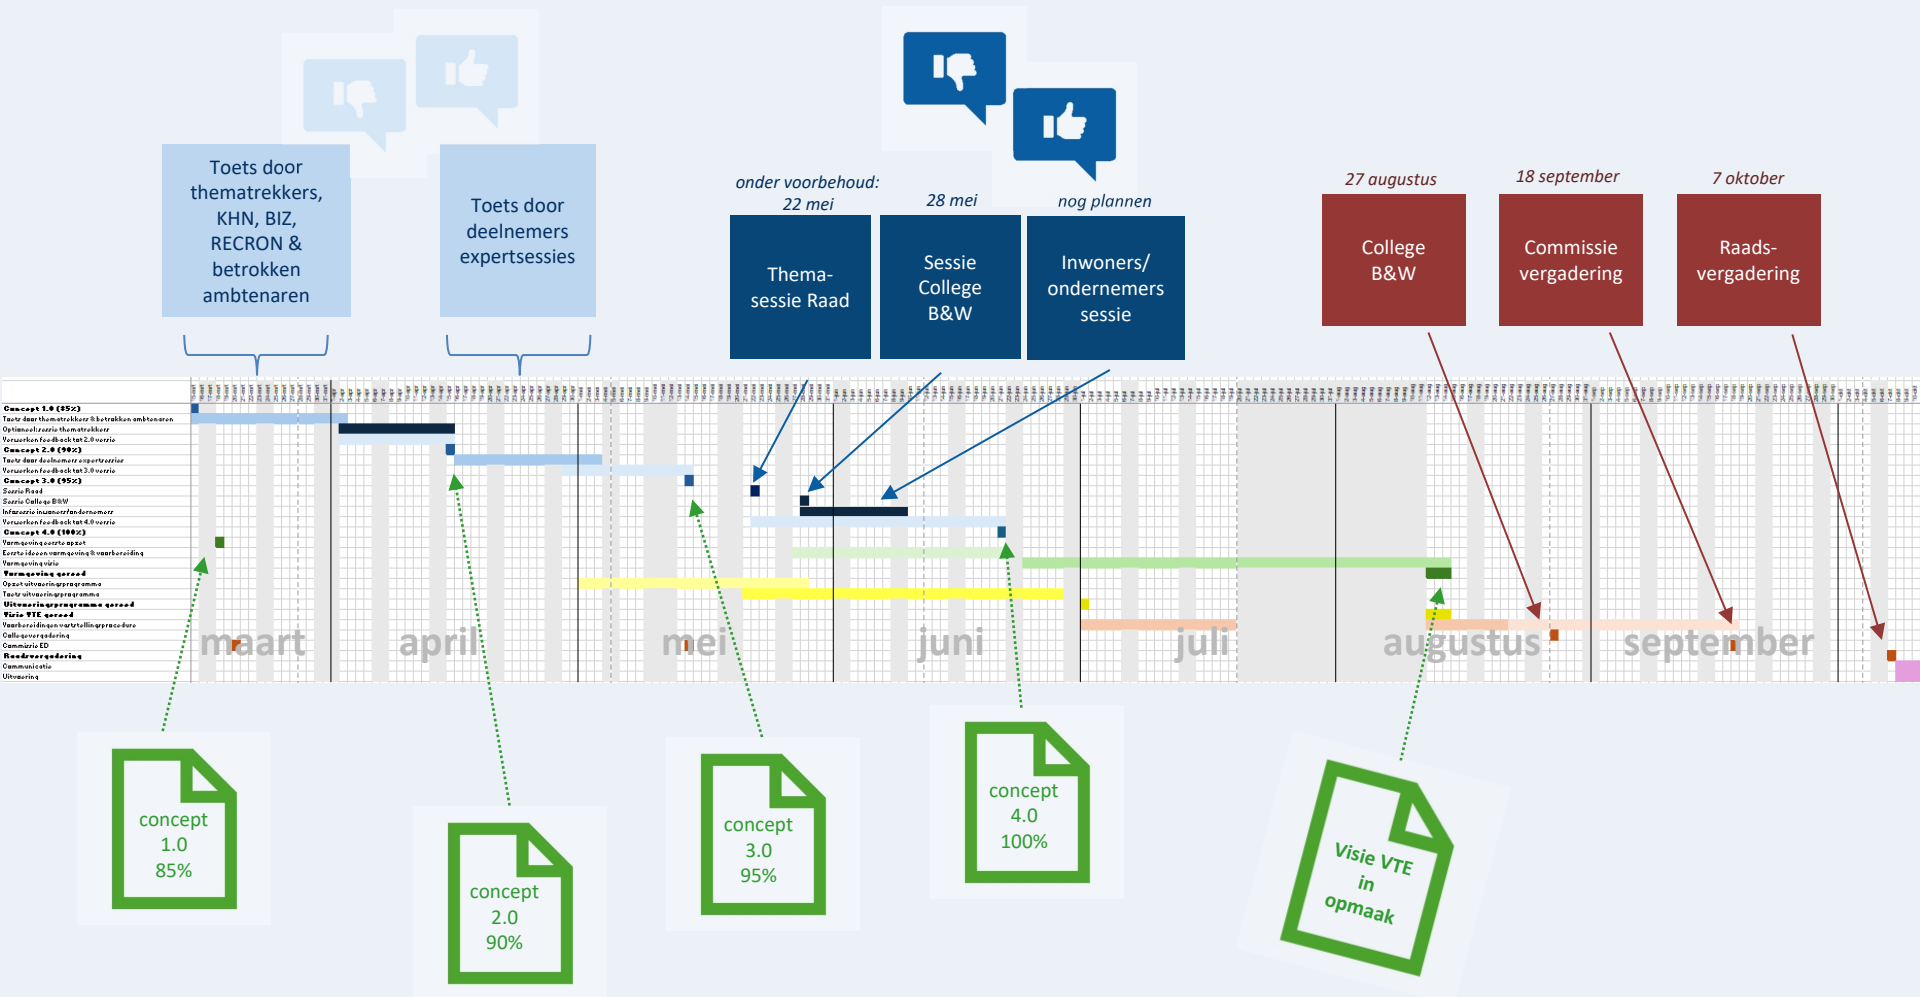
Toets door thematrekkers, KHN, BIZ, RECRON & betrokken ambtenaren

Toets door deelnemers expertsessies

onder voorbehoud: 22 mei

Thema-sessie Raad

28 mei

Sessie College B&W

nog plannen

Inwoners/ ondernemers sessie

27 augustus

College B&W

18 september

Commissie vergadering

7 oktober

Raads-vergadering

Concept 1.0 (85%)
Toets door thematrekkers & betrokken ambtenaren
Optioneel: sessie thematrekkers
Verwerken feedback tot 2.0 versie
Concept 2.0 (90%)
Toets door deelnemers expertsessies
Verwerken feedback tot 3.0 versie
Concept 3.0 (95%)
Sessie Raad
Sessie College B&W
Infosessie inwoners/ondernemers
Verwerken feedback tot 4.0 versie
Concept 4.0 (100%)
Vormgeving eerste opzet
Eerste ideeen vormgeving & voorbereiding
Vormgeving visie
Vormgeving gereed
Opzet uitvoeringsprogramma
Toets uitvoeringsprogramma
Uitvoeringsprogramma gereed
Visie VTE gereed
Voorbereidingen vaststellingsprocedure
Collegevergadering
Commissie ED
Raadsvergadering
Communicatie
Uitvoering

maart april mei juni juli augustus september

concept 1.0 85%

concept 2.0 90%

concept 3.0 95%

concept 4.0 100%

Visie VTE in opmaak